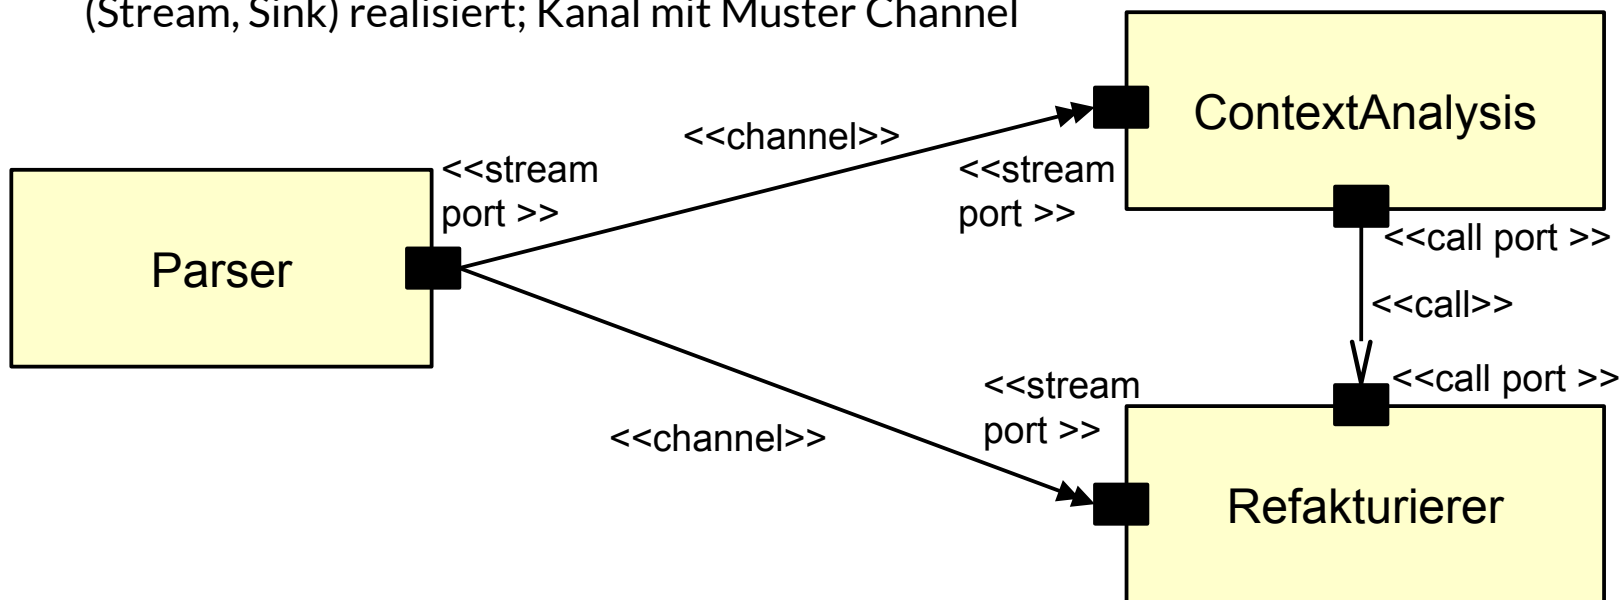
(Stream, Sink) realisiert; Kanal mit Muster Channel

Parser

<<stream port >>

<<channel>>

<<stream port >>

ContextAnalysis

<<call port >>

<<call>>

<<call port >>

<<channel>>

<<stream port >>

Refakturierer